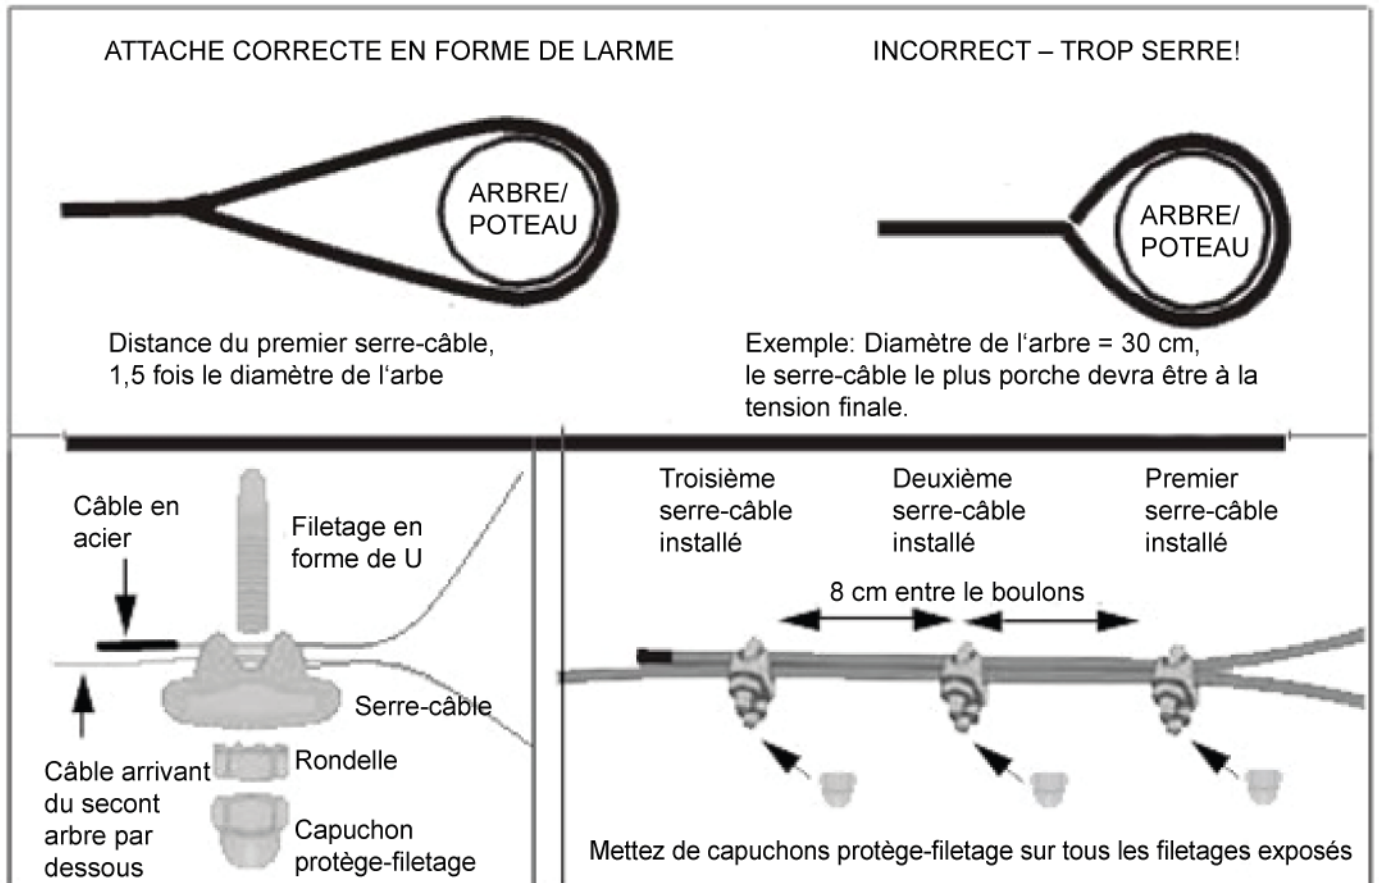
ATTACHE CORRECTE EN FORME DE LARME

INCORRECT – TROP SERRE!

ARBRE/ POTEAU

ARBRE/ POTEAU

Distance du premier serre-câble, 1,5 fois le diamètre de l‘arbe

Exemple: Diamètre de l‘arbre = 30 cm, le serre-câble le plus porche devra être à la tension finale.

Câble en acier

Filetage en forme de U

Serre-câble

Rondelle

Capuchon protège-filetage

Câble arrivant du secont arbre par dessous

Troisième serre-câble installé

Deuxième serre-câble installé

Premier serre-câble installé

8 cm entre le boulons

Mettez de capuchons protège-filetage sur tous les filetages exposés